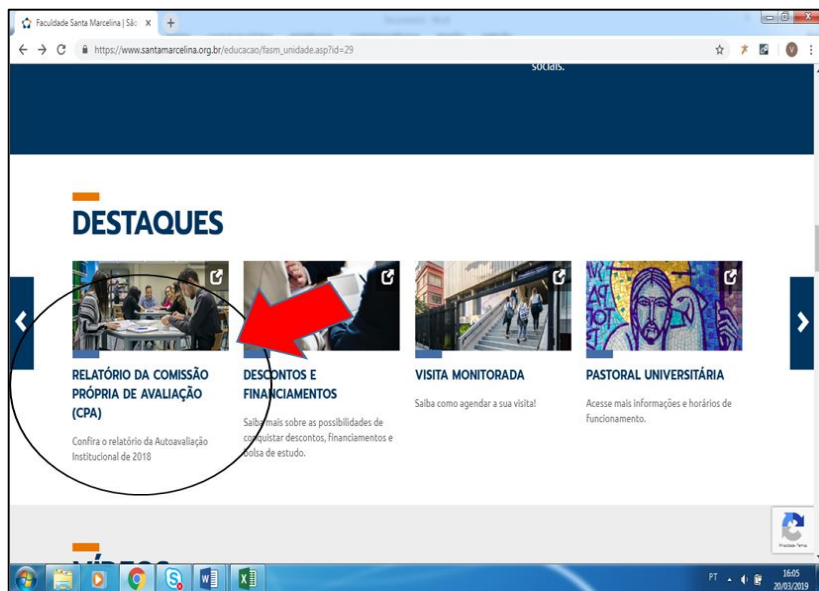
Faculdade Santa Marcelina | São ×

https://www.santamarcelina.org.br/educacao/fasm_unidade.asp?id=29

sociais.

DESTAQUES

RELATÓRIO DA COMISSÃO PRÓPRIA DE AVALIAÇÃO (CPA)

Confira o relatório da Autoavaliação Institucional de 2018

DESCONTOS E FINANCIAMENTOS

Saiba mais sobre as possibilidades de conquistar descontos, financiamentos e bolsa de estudo.

VISITA MONITORADA

Saiba como agendar a sua visita!

PASTORAL UNIVERSITÁRIA

Acesse mais informações e horários de funcionamento.

Privacidade - Termos

PT 16:05 20/03/2019